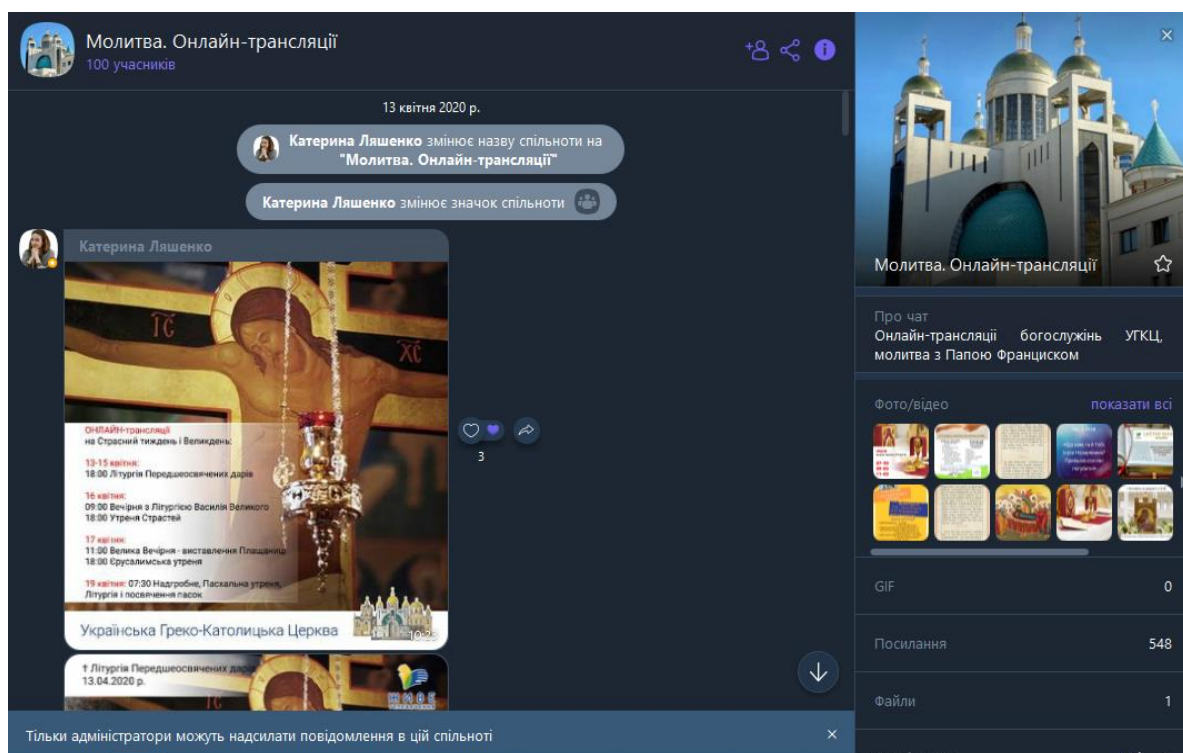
Молитва. Онлайн-трансляції
100 учасників

13 квітня 2020 р.

Катерина Ляшенко змінює назву спільноти на "Молитва. Онлайн-трансляції"

Катерина Ляшенко змінює значок спільноти

Катерина Ляшенко

ІС ХС

ОНЛАЙН-трансляції
на Страсний тиждень і Великдень:

13-15 квітня:
18:00 Літургія Передшеосвячених дарів

16 квітня:
09:00 Вечірня з Літургією Василія Великого
18:00 Утреня Страстей

17 квітня:
11:00 Велика Вечірня - виставлення Плащаниці
18:00 Єрусалимська утреня

19 квітня: 07:30 Надгробне, Паскальна утреня, Літургія і посвячення пасок

Українська Греко-Католицька Церква

10:23

3

† Літургія Передшеосвячених дарів
13.04.2020 р.

Тільки адміністратори можуть надсилати повідомлення в цій спільноті

Молитва. Онлайн-трансляції

Про чат
Онлайн-трансляції богослужінь УГКЦ, молитва з Папою Франциском

Фото/відео
показати всі

GIF 0

Посилання 548

Файли 1